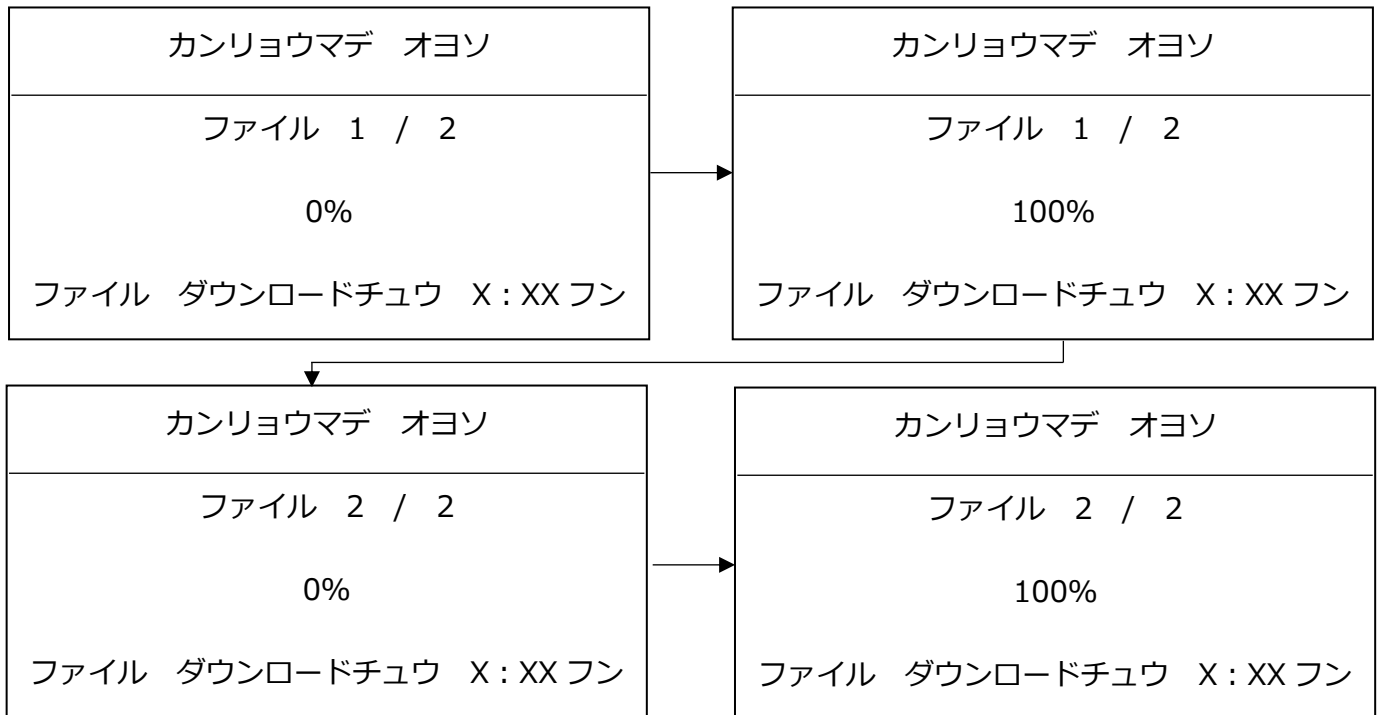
カンリョウマデ オヨソ

ファイル 1 / 2

0%

ファイル ダウンロードチュウ X : XX フン

カンリョウマデ オヨソ

ファイル 1 / 2

100%

ファイル ダウンロードチュウ X : XX フン

カンリョウマデ オヨソ

ファイル 2 / 2

0%

ファイル ダウンロードチュウ X : XX フン

カンリョウマデ オヨソ

ファイル 2 / 2

100%

ファイル ダウンロードチュウ X : XX フン